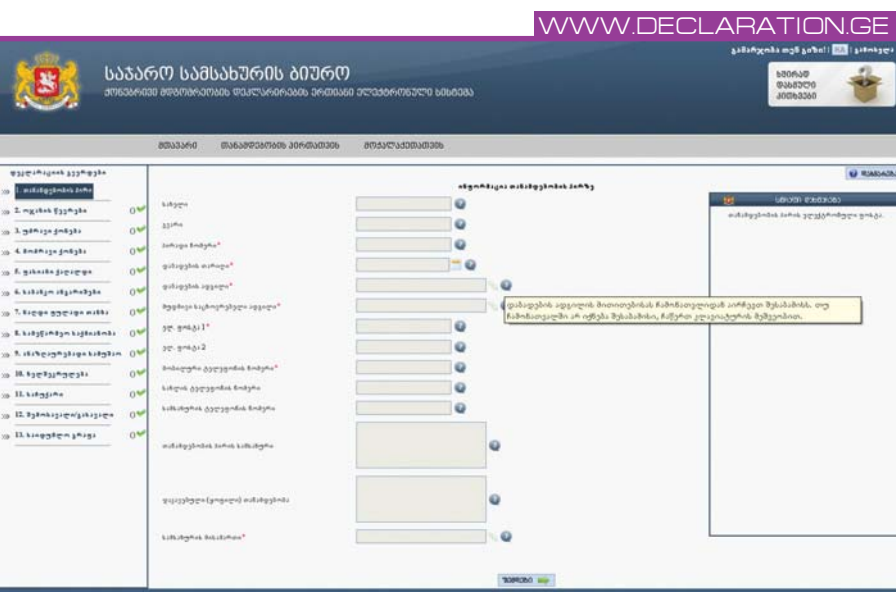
WWW.DECLARATION.GE

საჯარო სამსახურის ბიურო

ქონებრივი მდგომარეობის დეკლარირების ერთიანი ელექტრონული სისტემა

მთავარი თანამდებობის პირთათვის მოქალაქეთათვის

ხშირად დასმული კითხვები

1. თანამდებობის პირი
2. ოჯახის წევრები
3. უძრავი ქონება
4. მოძრავი ქონება
5. ფასიანი ქაღალდები
6. საბანკო ანგარიშები
7. ნაღდი ფულადი თანხა
8. სამეწარმეო საქმიანობა
9. ანაზღაურებადი სამუშაო
10. ხელშეკრულებები
11. საჩუქრები
12. შემოსავალი/გასავალი
13. საიდუმლო გრიფი

თანამდებობის პირი

სახელი
გვარი
პირადი ნომერი*
დაბადების თარიღი*
დაბადების ადგილი*
მუდმივი საცხოვრებელი ადგილი*
ელ. ფოსტა 1*
ელ. ფოსტა 2
მობილური ტელეფონის ნომერი*
სახლის ტელეფონის ნომერი
სამსახურის ტელეფონის ნომერი
თანამდებობის პირის სამსახური
დაკავებული (ცოდნილი) თანამდებობა
სამსახურის მისამართი*

დაბადების ადგილის მითითებისას ჩამონათვალიდან აირჩიეთ შესაბამისი. თუ ჩამონათვალში არ იძებნება შესაბამისი, ჩაწერეთ კლავიატურის მეშვეობით.

სისტემის მესიჯი

თანამდებობის პირის ელექტრონული ფორმა.

შემდეგი